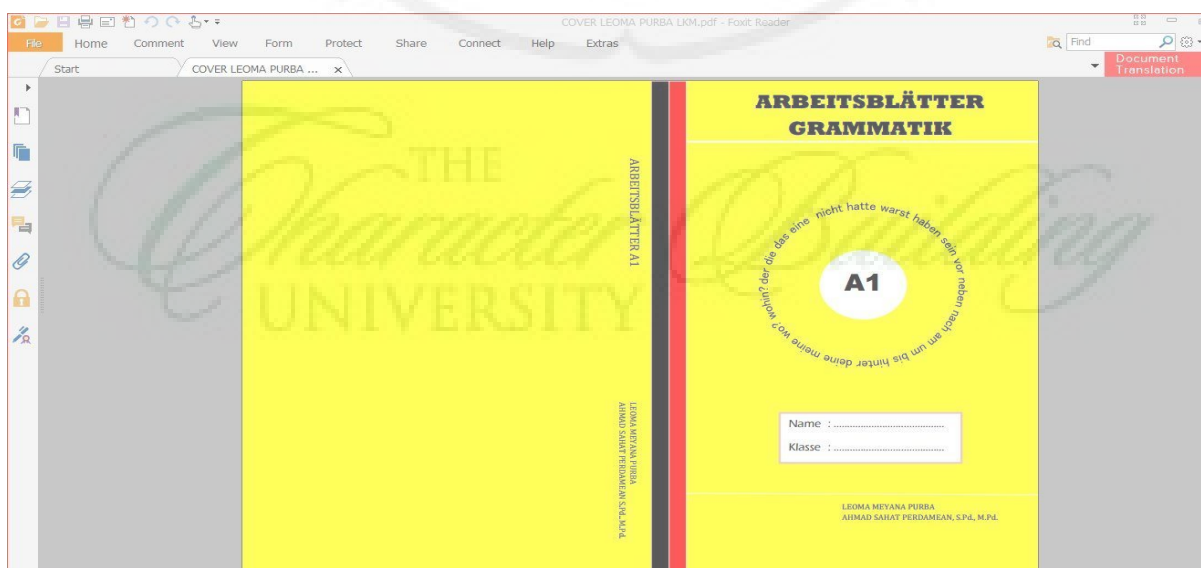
COVER LEOMA PURBA LKM.pdf - Foxit Reader

File Home Comment View Form Protect Share Connect Help Extras

Find

Document Translation

Start COVER LEOMA PURBA ... ×

THE Chancellor's Building UNIVERSITY

ARBEITSBLÄTTER A1

LEOMA MEYANA PURBA
AHMAD SAHAT PERDAMEAN S.Pd., M.Pd.

ARBEITSBLÄTTER GRAMMATIK

der die das eine nicht hatte warst haben sein vor neben nach am um bis hinter deine meine wo? wohin?

A1

Name : ..............................

Klasse : ..............................

LEOMA MEYANA PURBA
AHMAD SAHAT PERDAMEAN, S.Pd., M.Pd.